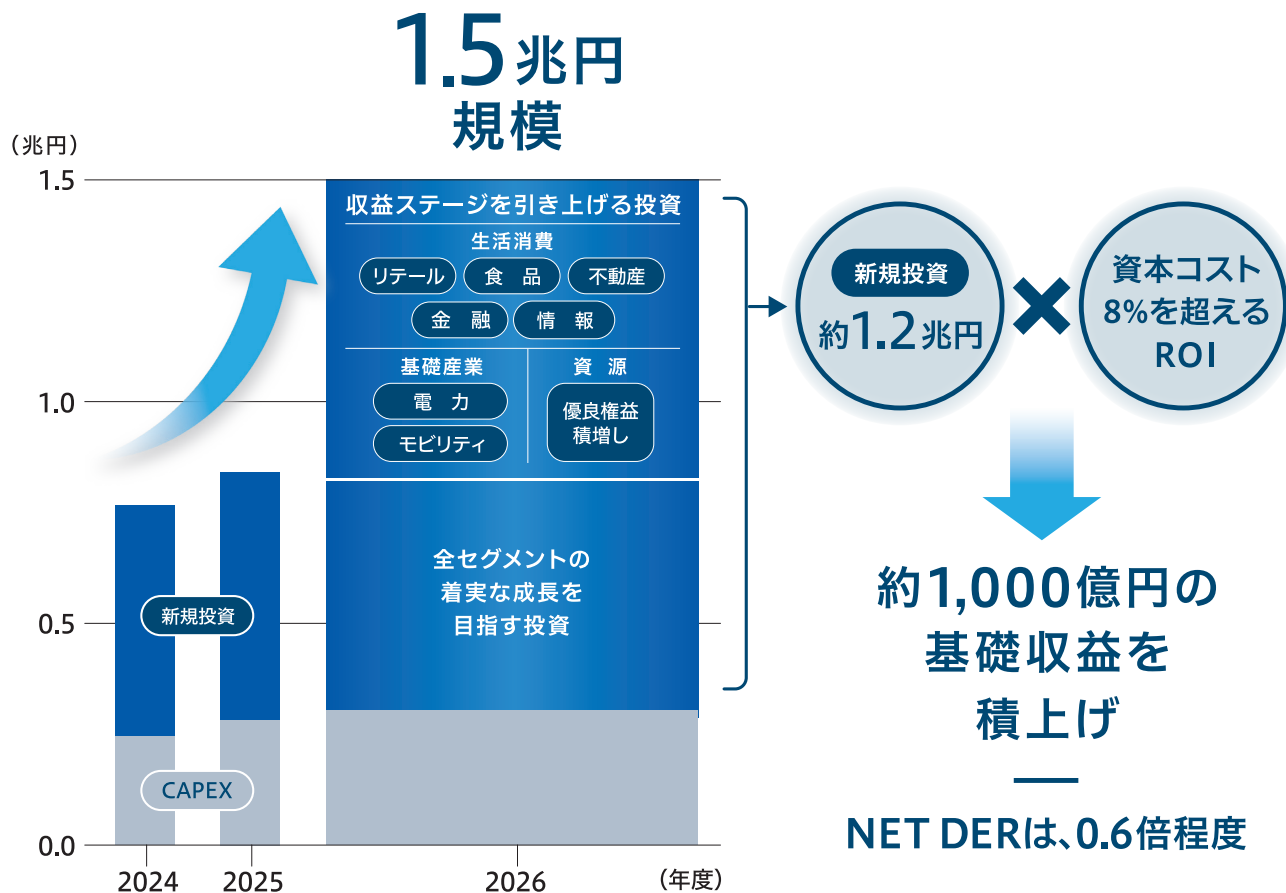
1.5兆円
規模

（兆円）
1.5
1.0
0.5
0.0

収益ステージを引き上げる投資
生活消費
リテール
食　品
不動産
金　融
情　報
基礎産業
電　力
モビリティ
資　源
優良権益積増し

全セグメントの着実な成長を目指す投資

新規投資
CAPEX

2024
2025
2026
（年度）

新規投資
約1.2兆円

資本コスト8%を超えるROI

約1,000億円の基礎収益を積上げ

NET DERは、0.6倍程度